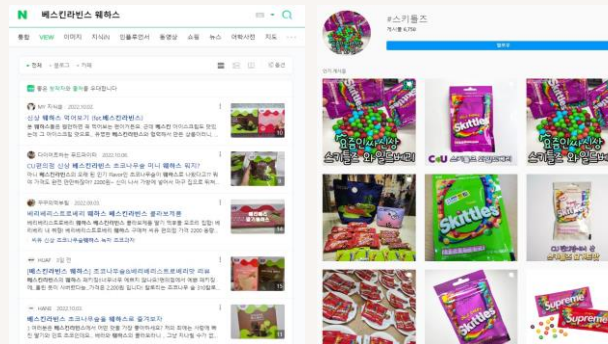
N 베스킨라빈스 웨하스

통합 VIEW 이미지 지식iN 인플루언서 동영상 쇼핑 뉴스 어학사전 지도

신상 웨하스 먹어보기 (ft.베스킨라빈스)

CU편의점 신상 베스킨라빈스 초코나무숲 미니 웨하스 뭐지?

베라베라스트로베리 웨하스 베스킨라빈스 블라브리트

[베스킨라빈스 웨하스] 초코나무숲&베라베라스트로베리맛 리뷰

베스킨라빈스 초코나무숲 웨하스로 즐겨보자

#스키틀즈
게시물 6,739
팔로우

인기 게시물

요즘인싸신상 스키틀즈 와일드베리

CU 스키틀즈 와일드베리

Skittles

Skittles

CU 스키틀즈 와일드베리

Skittles

Supreme